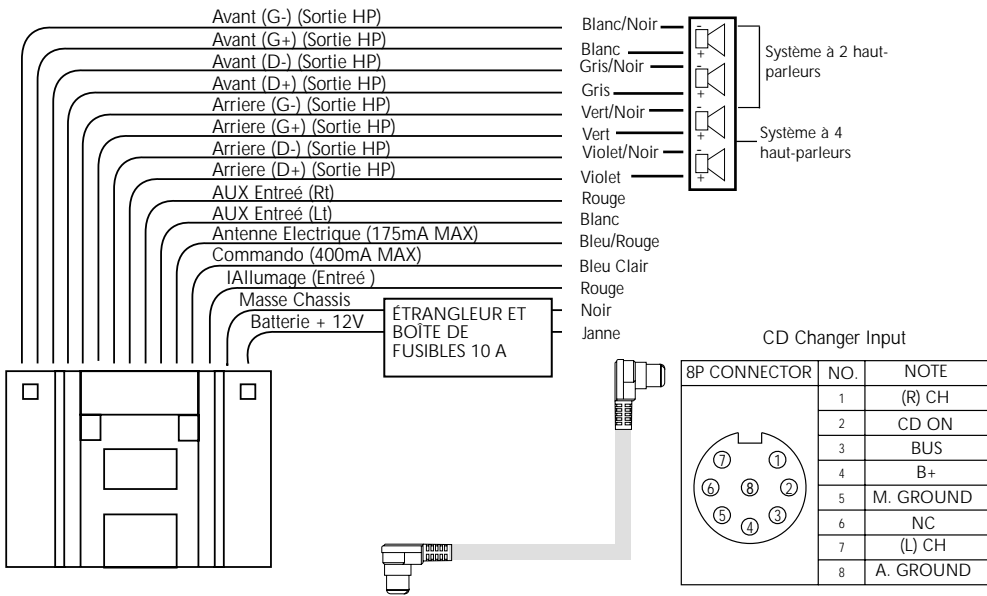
Avant (G-) (Sortie HP)
Avant (G+) (Sortie HP)
Avant (D-) (Sortie HP)
Avant (D+) (Sortie HP)
Arriere (G-) (Sortie HP)
Arriere (G+) (Sortie HP)
Arriere (D-) (Sortie HP)
Arriere (D+) (Sortie HP)
AUX Entreé (Rt)
AUX Entreé (Lt)
Antenne Electrique (175mA MAX)
Commando (400mA MAX)
IAllumage (Entreé )
Masse Chassis
Batterie + 12V

ÉTRANGLEUR ET BOÎTE DE FUSIBLES 10 A

Blanc/Noir
Blanc
Gris/Noir
Gris
Vert/Noir
Vert
Violet/Noir
Violet
Rouge
Blanc
Bleu/Rouge
Bleu Clair
Rouge
Noir
Janne

Système à 2 haut-parleurs
Système à 4 haut-parleurs

CD Changer Input

| 8P CONNECTOR | NO. | NOTE |
|---|---|---|
| ⑦ ① ⑥ ⑧ ② ⑤ ④ ③ | 1 | (R) CH |
| | 2 | CD ON |
| | 3 | BUS |
| | 4 | B+ |
| | 5 | M. GROUND |
| | 6 | NC |
| | 7 | (L) CH |
| | 8 | A. GROUND |